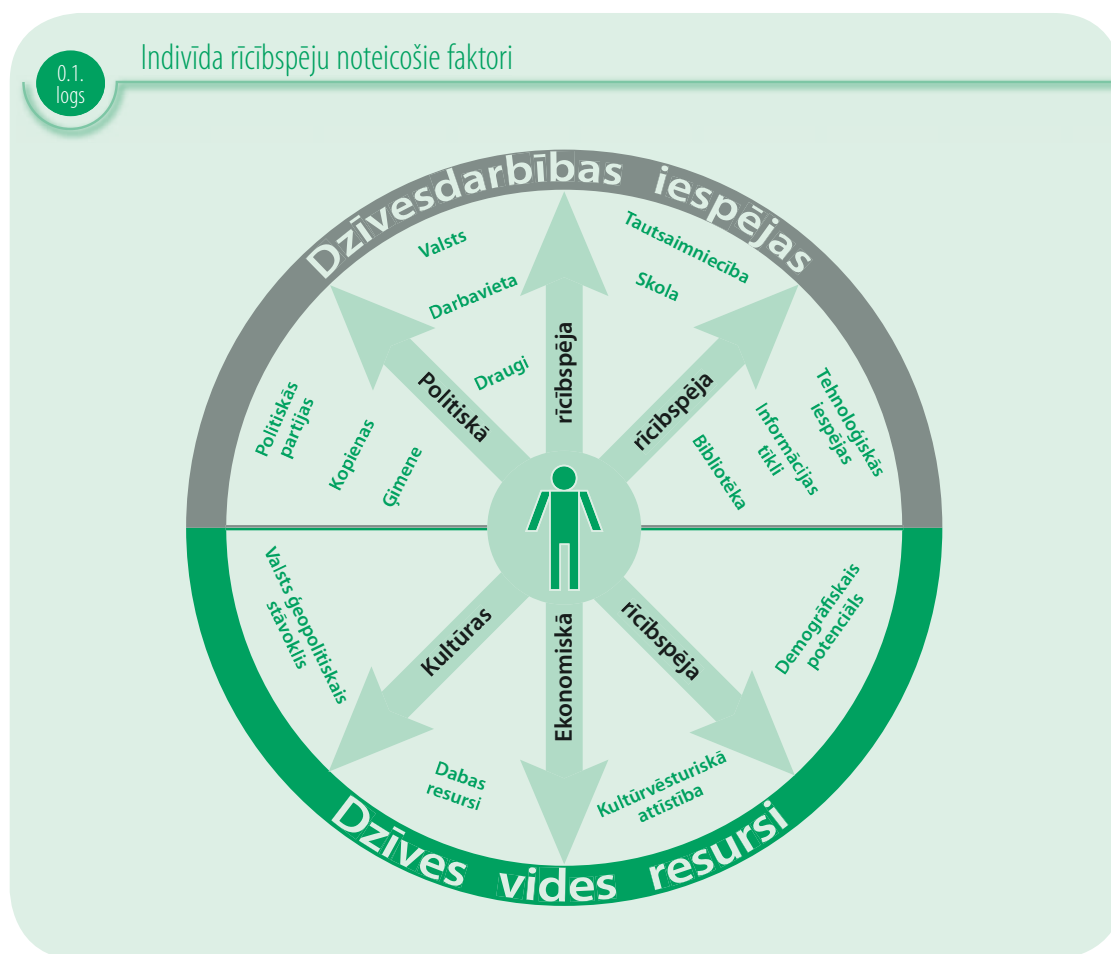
0.1. logs

Indivīda rīcībspēju noteicošie faktori

Dzīvesdarbības iespējas

Valsts

Darbavieta

Draugi

Tautsaimniecība

Skola

Politiskās partijas

Kopienas

Ģimene

Politiskā

rīcībspēja

rīcībspēja

Tehnoloģiskās iespējas

Informācijas tīkli

Bibliotēka

Valsts ģeopolitiskais stāvoklis

Kultūras

Ekonomiskā

rīcībspēja

Demogrāfiskais potenciāls

Dabas resursi

Kultūrvēsturiskā attīstība

Dzīves vides resursi